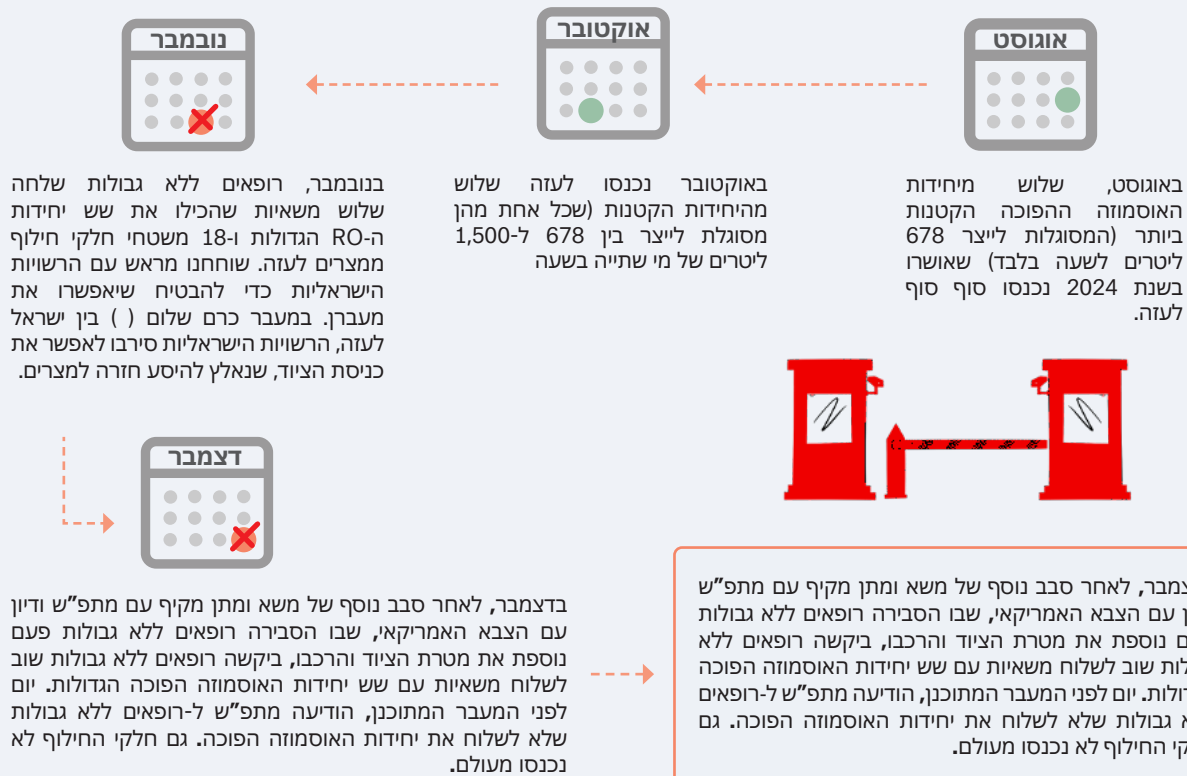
אוגוסט

אוקטובר

נובמבר

באוגוסט, שלוש מיחידות האוסמוזה ההפוכה הקטנות ביותר (המסוגלות לייצר 678 ליטרים לשעה בלבד) שאושרו בשנת 2024 נכנסו סוף סוף לעזה.

באוקטובר נכנסו לעזה שלוש מהיחידות הקטנות (שכל אחת מהן מסוגלת לייצר בין 678 ל-1,500 ליטרים של מי שתייה בשעה

בנובמבר, רופאים ללא גבולות שלחה שלוש משאיות שהכילו את שש יחידות ה-RO הגדולות ו-18 משטחי חלקי חילוף ממצרים לעזה. שוחחנו מראש עם הרשויות הישראליות כדי להבטיח שיאפשרו את מעברן. במעבר כרם שלום ( ) בין ישראל לעזה, הרשויות הישראליות סירבו לאפשר את כניסת הציוד, שנאלץ להיסע חזרה למצרים.

דצמבר

בדצמבר, לאחר סבב נוסף של משא ומתן מקיף עם מתפ"ש ודיון עם הצבא האמריקאי, שבו הסבירה רופאים ללא גבולות פעם נוספת את מטרת הציוד והרכבו, ביקשה רופאים ללא גבולות שוב לשלוח משאיות עם שש יחידות האוסמוזה הפוכה הגדולות. יום לפני המעבר המתוכנן, הודיעה מתפ"ש ל-רופאים ללא גבולות שלא לשלוח את יחידות האוסמוזה הפוכה. גם חלקי החילוף לא נכנסו מעולם.

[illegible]צמבר, לאחר סבב נוסף של משא ומתן מקיף עם מתפ"ש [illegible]ן עם הצבא האמריקאי, שבו הסבירה רופאים ללא גבולות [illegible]ם נוספת את מטרת הציוד והרכבו, ביקשה רופאים ללא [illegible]לות שוב לשלוח משאיות עם שש יחידות האוסמוזה הפוכה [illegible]דולות. יום לפני המעבר המתוכנן, הודיעה מתפ"ש ל-רופאים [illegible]א גבולות שלא לשלוח את יחידות האוסמוזה הפוכה. גם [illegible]קי החילוף לא נכנסו מעולם.